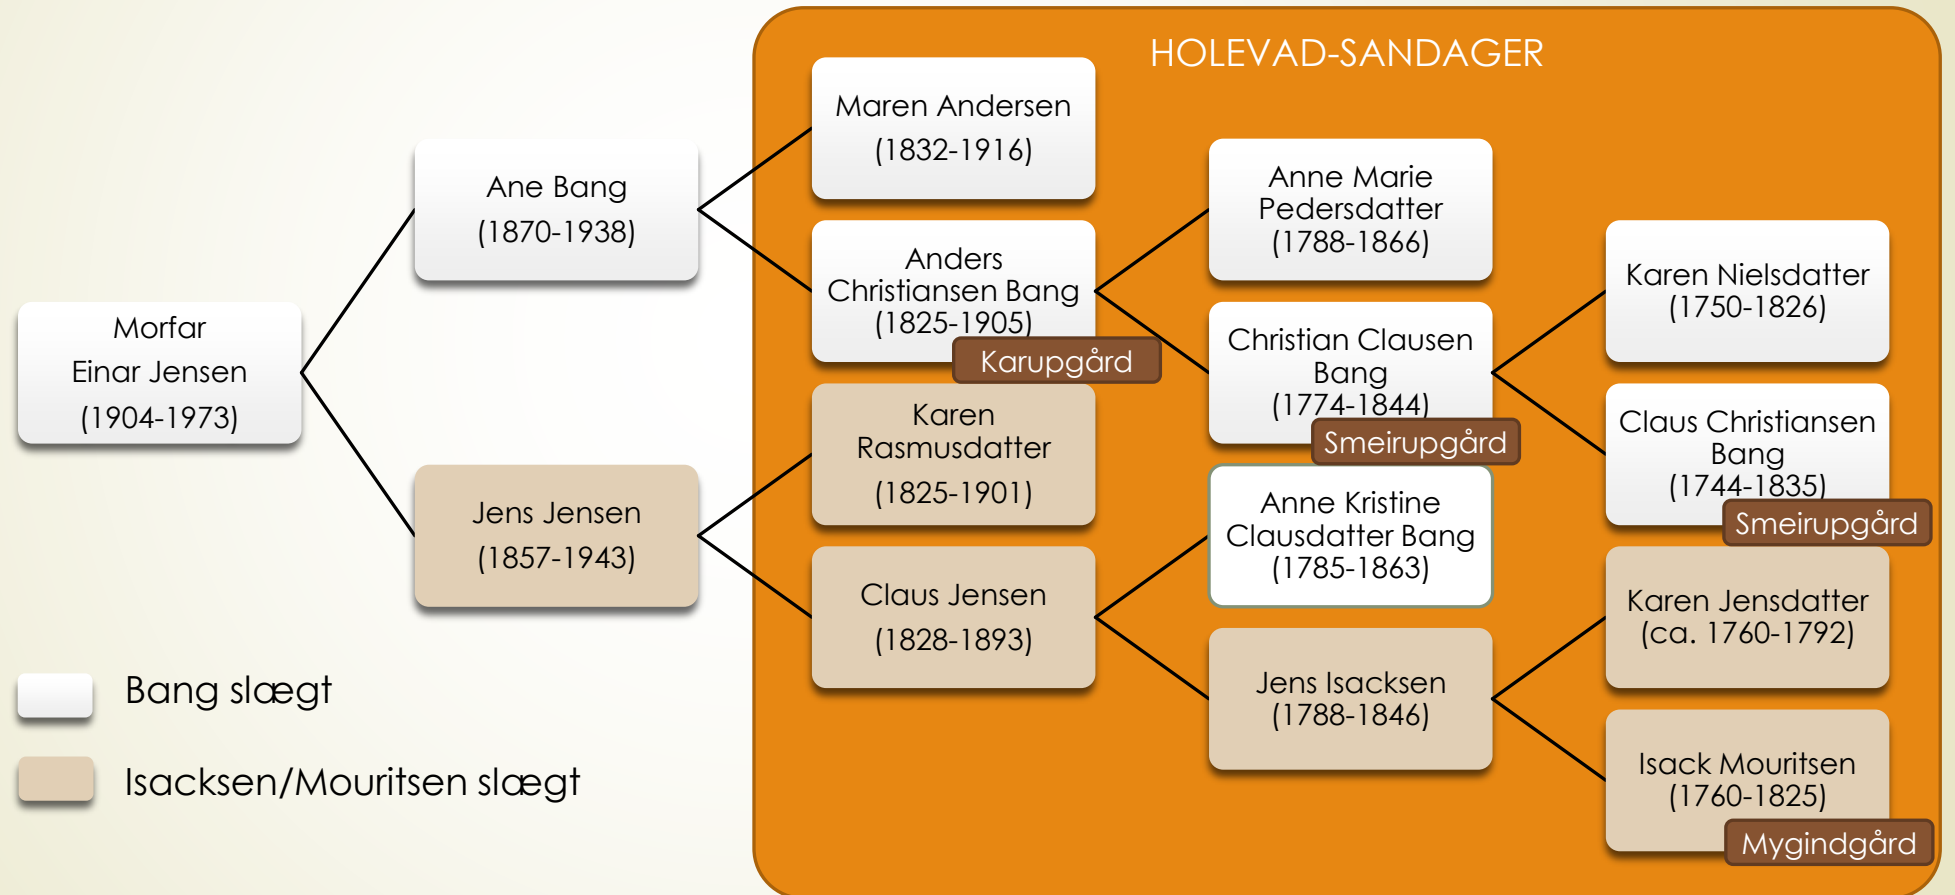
HOLEVAD-SANDAGER

Morfar
Einar Jensen
(1904-1973)

Ane Bang
(1870-1938)

Jens Jensen
(1857-1943)

Maren Andersen
(1832-1916)

Anders Christiansen Bang
(1825-1905)
Karupgård

Karen Rasmusdatter
(1825-1901)

Claus Jensen
(1828-1893)

Anne Marie Pedersdatter
(1788-1866)

Christian Clausen Bang
(1774-1844)
Smeirupgård

Anne Kristine Clausdatter Bang
(1785-1863)

Jens Isacksen
(1788-1846)

Karen Nielsdatter
(1750-1826)

Claus Christiansen Bang
(1744-1835)
Smeirupgård

Karen Jensdatter
(ca. 1760-1792)

Isack Mouritsen
(1760-1825)
Myggindgård

Bang slægt

Isacksen/Mouritsen slægt